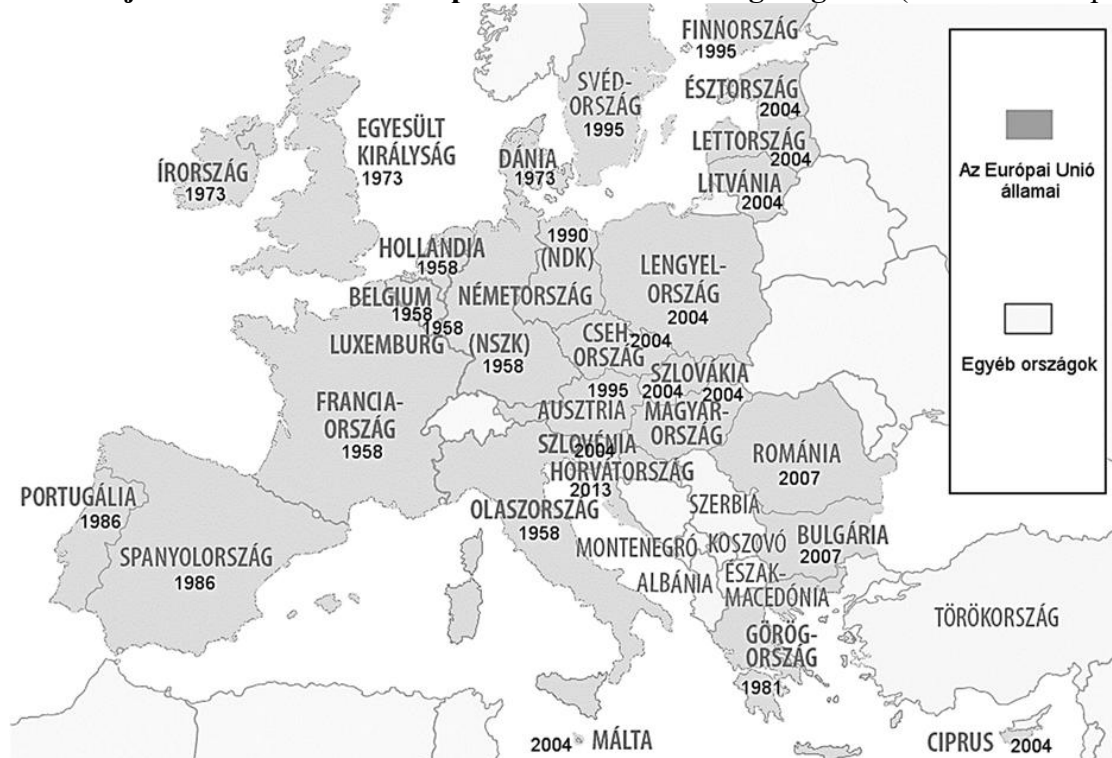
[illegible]

FINNORSZÁG 1995
SVÉD-ORSZÁG 1995
ÉSZTORSZÁG 2004
LETTORSZÁG 2004
LITVÁNIA 2004
EGYESÜLT KIRÁLYSÁG 1973
ÍRORSZÁG 1973
DÁNIA 1973
1990 (NDK)
HOLLANDIA 1958
BELGIUM 1958
1958
LUXEMBURG
NÉMETORSZÁG
(NSZK) 1958
LENGYEL-ORSZÁG 2004
CSEH-ORSZÁG 2004
SZLOVÁKIA 2004
1995
2004
AUSZTRIA
MAGYAR-ORSZÁG
FRANCIA-ORSZÁG 1958
SZLOVÉNIA 2004
HORVÁTORSZÁG 2013
ROMÁNIA 2007
SZERBIA
PORTUGÁLIA 1986
SPANYOLORSZÁG 1986
OLASZORSZÁG 1958
MONTENEGRÓ
KOSZOVÓ
BULGÁRIA 2007
ALBÁNIA
ÉSZAK-MACEDÓNIA
GÖRÖG-ORSZÁG 1981
TÖRÖKORSZÁG
2004 MÁLTA
CIPRUS 2004

Az Európai Unió államai

Egyéb országok